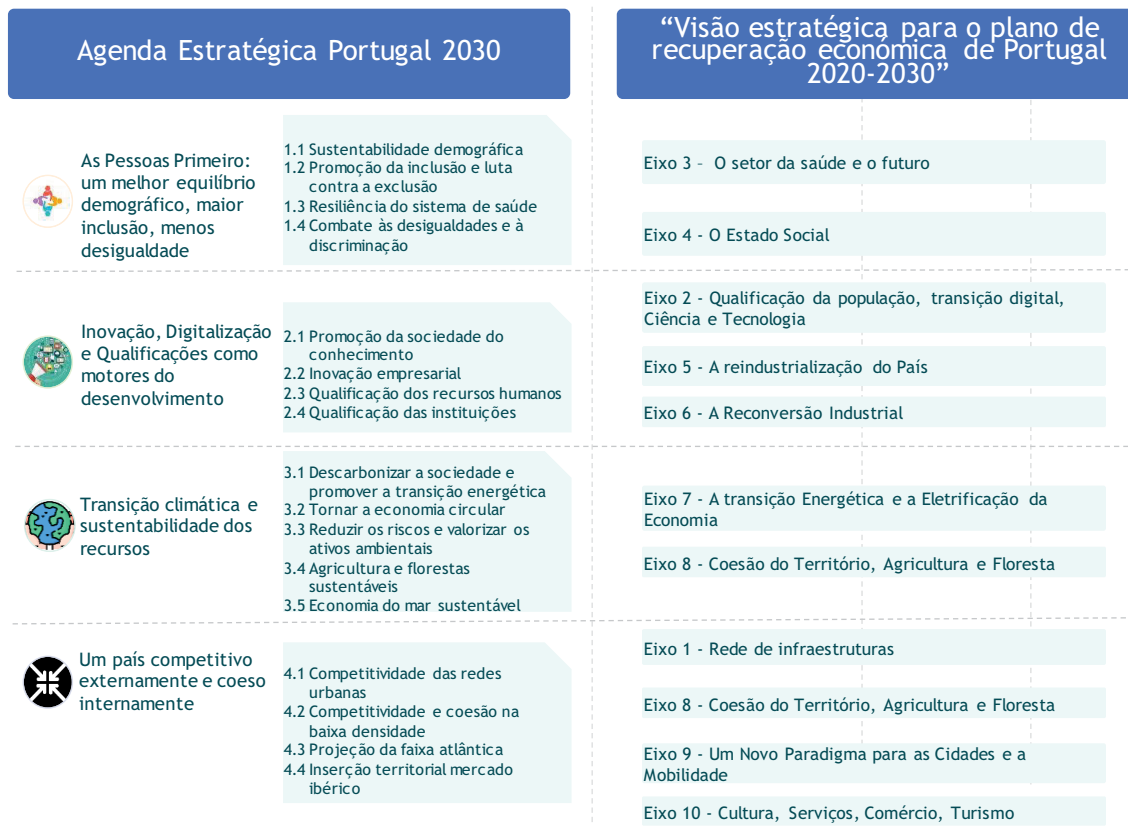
Agenda Estratégica Portugal 2030

"Visão estratégica para o plano de recuperação económica de Portugal 2020-2030"

As Pessoas Primeiro: um melhor equilíbrio demográfico, maior inclusão, menos desigualdade

1.1 Sustentabilidade demográfica
1.2 Promoção da inclusão e luta contra a exclusão
1.3 Resiliência do sistema de saúde
1.4 Combate às desigualdades e à discriminação

Eixo 3 – O setor da saúde e o futuro

Eixo 4 - O Estado Social

Inovação, Digitalização e Qualificações como motores do desenvolvimento

2.1 Promoção da sociedade do conhecimento
2.2 Inovação empresarial
2.3 Qualificação dos recursos humanos
2.4 Qualificação das instituições

Eixo 2 - Qualificação da população, transição digital, Ciência e Tecnologia

Eixo 5 - A reindustrialização do País

Eixo 6 - A Reconversão Industrial

Transição climática e sustentabilidade dos recursos

3.1 Descarbonizar a sociedade e promover a transição energética
3.2 Tornar a economia circular
3.3 Reduzir os riscos e valorizar os ativos ambientais
3.4 Agricultura e florestas sustentáveis
3.5 Economia do mar sustentável

Eixo 7 - A transição Energética e a Eletrificação da Economia

Eixo 8 - Coesão do Território, Agricultura e Floresta

Um país competitivo externamente e coeso internamente

4.1 Competitividade das redes urbanas
4.2 Competitividade e coesão na baixa densidade
4.3 Projeção da faixa atlântica
4.4 Inserção territorial mercado ibérico

Eixo 1 - Rede de infraestruturas

Eixo 8 - Coesão do Território, Agricultura e Floresta

Eixo 9 - Um Novo Paradigma para as Cidades e a Mobilidade

Eixo 10 - Cultura, Serviços, Comércio, Turismo